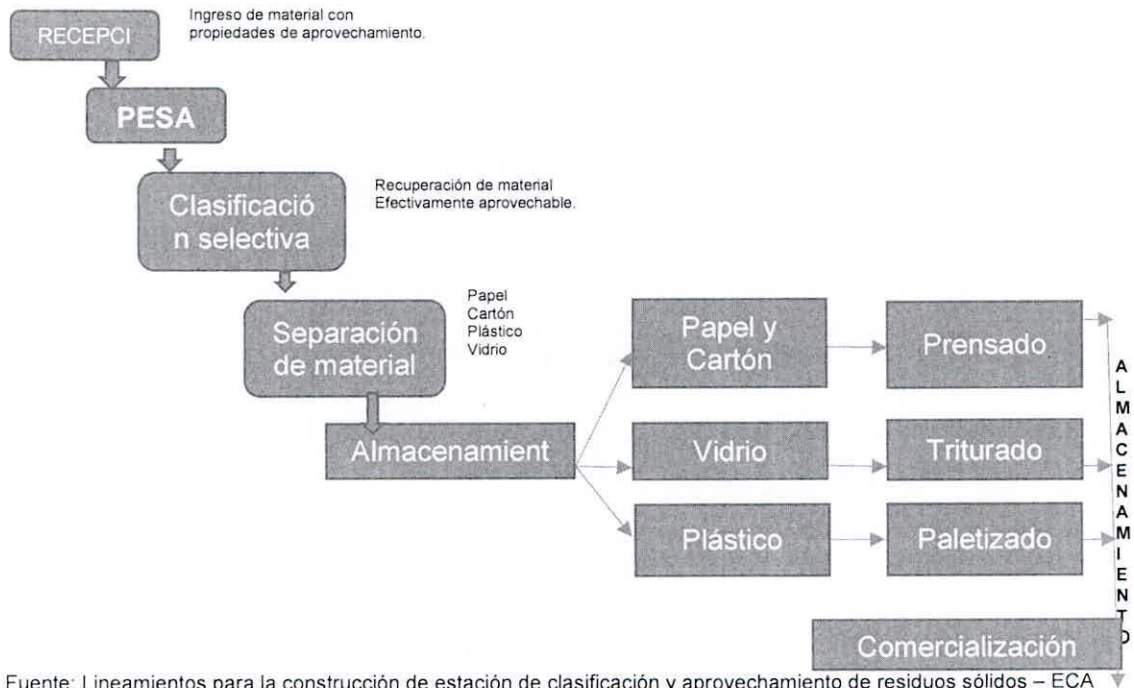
RECEPCI

Ingreso de material con propiedades de aprovechamiento.

PESA

Clasificació n selectiva

Recuperación de material Efectivamente aprovechable.

Separación de material

Papel
Cartón
Plástico
Vidrio

Almacenamient

Papel y Cartón

Prensado

Vidrio

Triturado

Plástico

Paletizado

ALMACENAMIENTO

Comercialización

Fuente: Lineamientos para la construcción de estación de clasificación y aprovechamiento de residuos sólidos – ECA